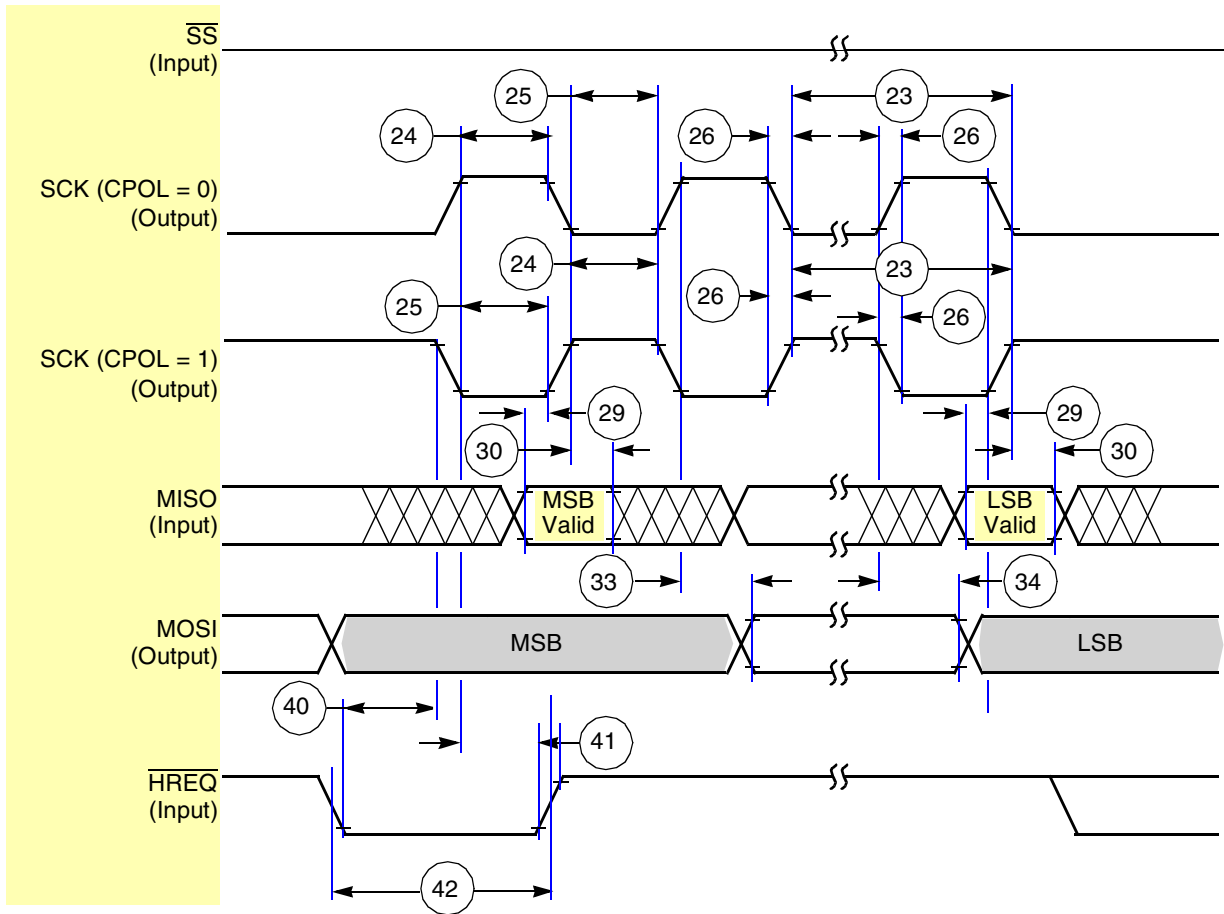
$\overline{SS}$
(Input)
25
23
24
26
26
SCK (CPOL = 0)
(Output)
24
23
26
25
26
SCK (CPOL = 1)
(Output)
29
29
30
30
MISO
(Input)
MSB
Valid
LSB
Valid
33
34
MOSI
(Output)
MSB
LSB
40
41
$\overline{HREQ}$
(Input)
42